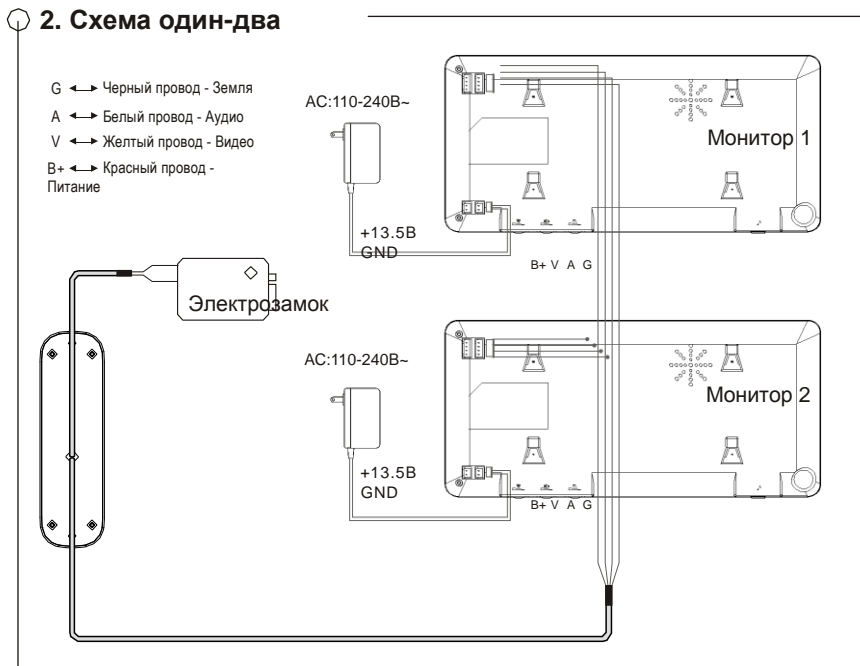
2. Схема один-два

G ◄─► Черный провод - Земля
A ◄─► Белый провод - Аудио
V ◄─► Желтый провод - Видео
B+ ◄─► Красный провод - Питание

AC:110-240В~

Монитор 1

+13.5В
GND

B+ V A G

Электрозамок

AC:110-240В~

Монитор 2

+13.5В
GND

B+ V A G